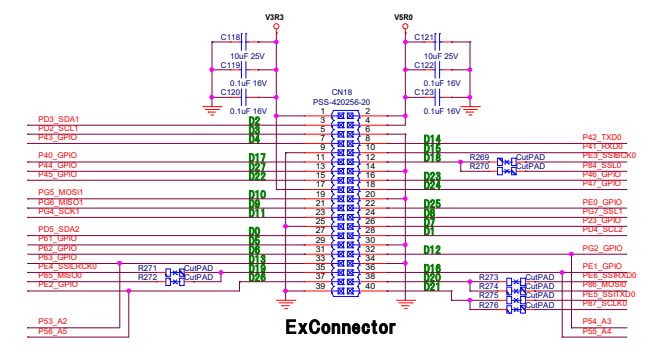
V3R3
V5R0
C118
10uF 25V
C119
0.1uF 16V
C120
0.1uF 16V
C121
10uF 25V
C122
0.1uF 16V
C123
0.1uF 16V
CN18
PSS-420256-20
PD3_SDA1
PD2_SCL1
P43_GPIO
P40_GPIO
P44_GPIO
P45_GPIO
PG5_MOSI1
PG6_MISO1
PG4_SCK1
PD5_SDA2
P61_GPIO
P62_GPIO
P63_GPIO
PE4_SSIRCK0
P65_MISO0
PE2_GPIO
P53_A2
P56_A5
D2
D3
D4
D17
D27
D22
D10
D9
D11
D0
D6
D5
D13
D19
D26
1
2
3
4
5
6
7
8
9
10
11
12
13
14
15
16
17
18
19
20
21
22
23
24
25
26
27
28
29
30
31
32
33
34
35
36
37
38
39
40
D14
D15
D18
D23
D24
D25
D8
D7
D1
D12
D16
D20
D21
R269
R270
CutPAD
CutPAD
R271
R272
CutPAD
CutPAD
R273
R274
R275
R276
CutPAD
CutPAD
CutPAD
CutPAD
P42_TXD0
P41_RXD0
PE3_SSIBCK0
P84_SSL0
P46_GPIO
P47_GPIO
PE0_GPIO
PG7_SSL1
P23_GPIO
PD4_SCL2
PG2_GPIO
PE1_GPIO
PE6_SSIRXD0
P86_MOSI0
PE5_SSITXD0
P87_SCLK0
P54_A3
P55_A4
ExConnector